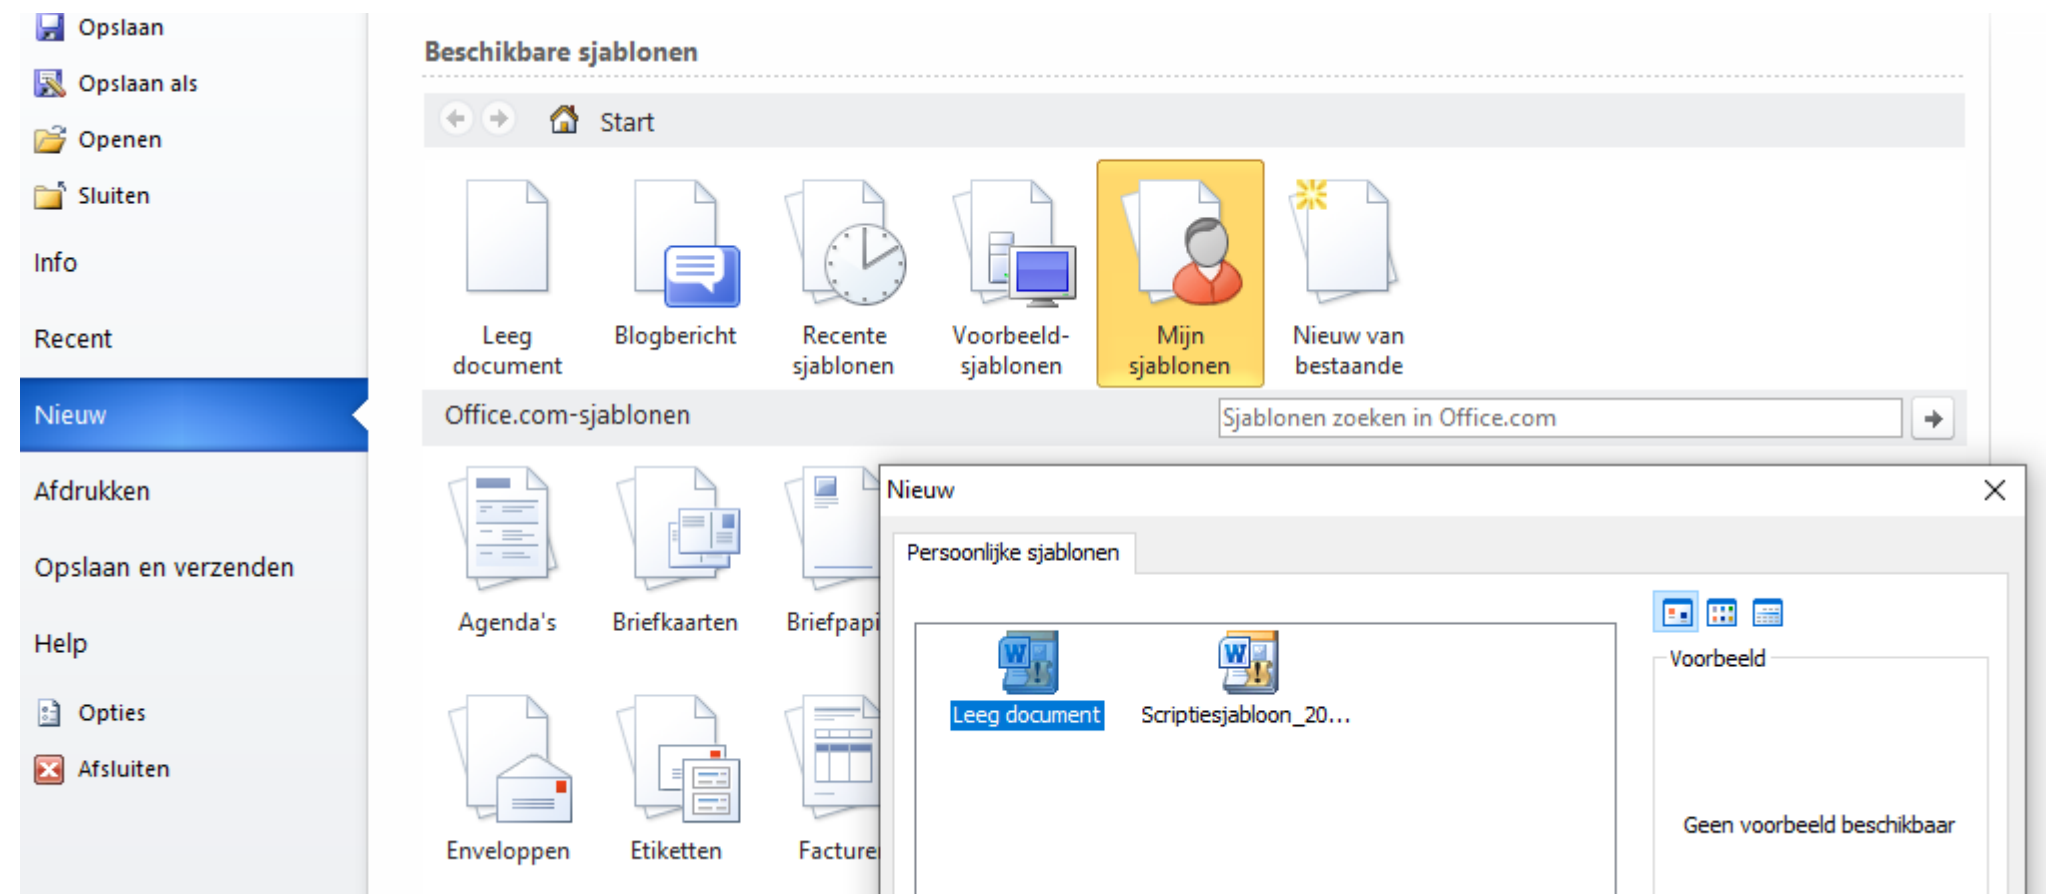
Opslaan
Opslaan als
Openen
Sluiten
Info
Recent
Nieuw
Afdrukken
Opslaan en verzenden
Help
Opties
Afsluiten

Beschikbare sjablonen

Start

Leeg document
Blogbericht
Recente sjablonen
Voorbeeld-sjablonen
Mijn sjablonen
Nieuw van bestaande

Office.com-sjablonen
Sjablonen zoeken in Office.com

Agenda's
Briefkaarten
Briefpapi
Enveloppen
Etiketten
Facture

Nieuw
Persoonlijke sjablonen
Leeg document
Scriptiesjabloon_20...
Voorbeeld
Geen voorbeeld beschikbaar